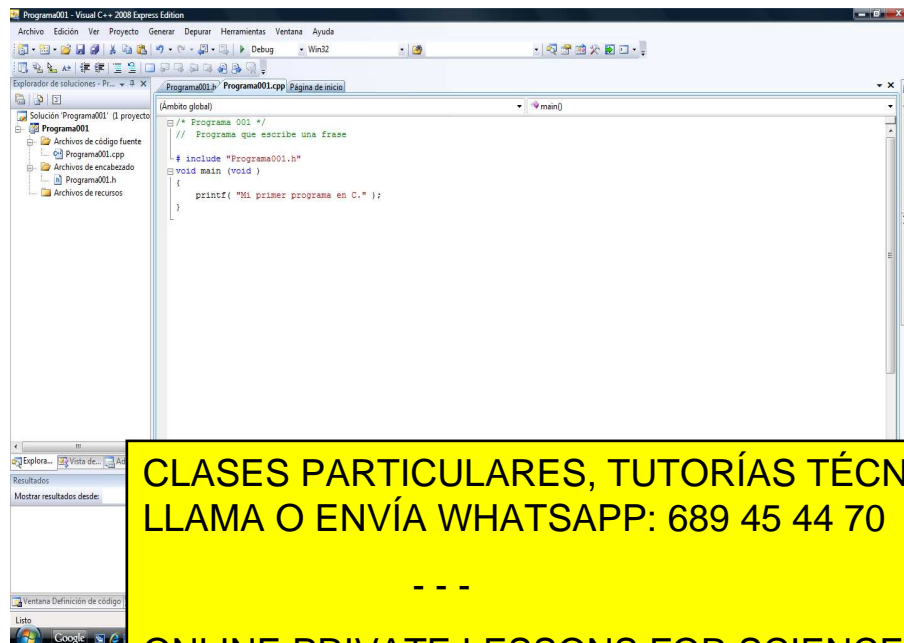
Programa001 - Visual C++ 2008 Express Edition

Archivo Edición Ver Proyecto Generar Depurar Herramientas Ventana Ayuda

Debug Win32

Explorador de soluciones - Pr...

Solución 'Programa001' (1 proyecto

Programa001

Archivos de código fuente

Programa001.cpp

Archivos de encabezado

Programa001.h

Archivos de recursos

Programa001.h Programa001.cpp Página de inicio

(Ámbito global)

main()

/* Programa 001 */
// Programa que escribe una frase

# include "Programa001.h"
void main (void )
{
printf( "Mi primer programa en C." );
}

Explora... Vista de...

Resultados

Mostrar resultados desde:

Ventana Definición de código

Listo

Google

CLASES PARTICULARES, TUTORÍAS TÉCN

LLAMA O ENVÍA WHATSAPP: 689 45 44 70

- - -

ONLINE PRIVATE LESSONS FOR SCIENCE